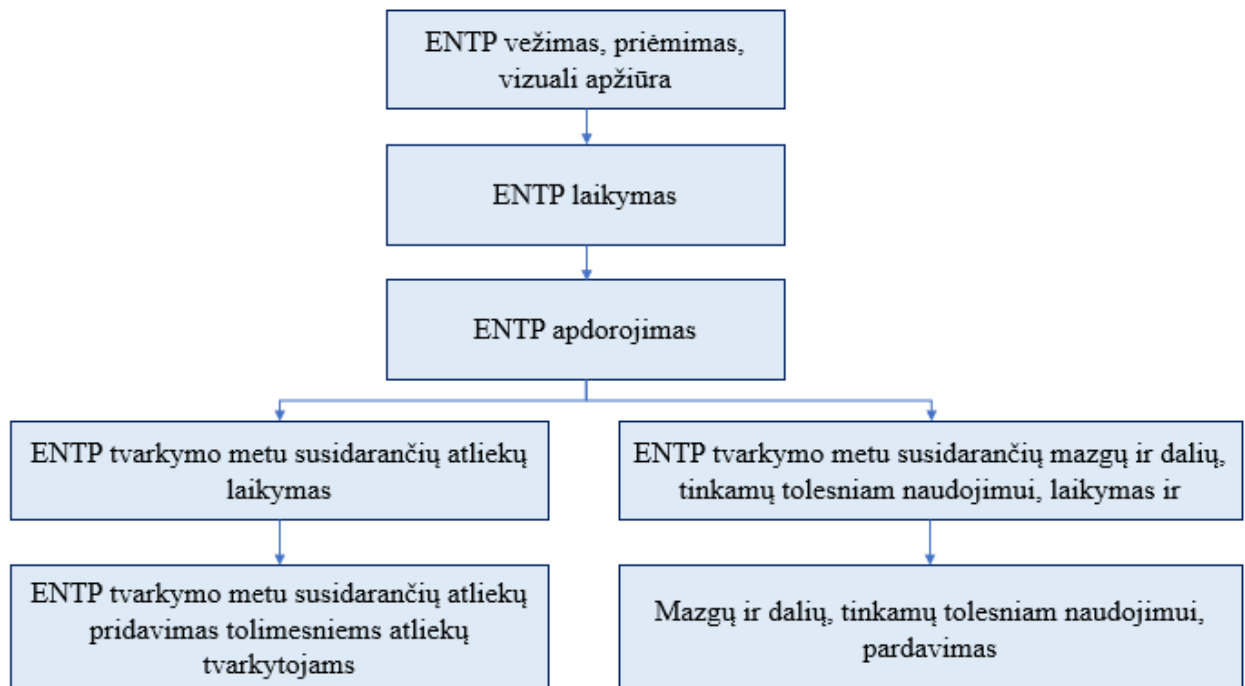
ENTP vežimas, priėmimas, vizuali apžiūra

ENTP laikymas

ENTP apdorojimas

ENTP tvarkymo metu susidarančių atliekų laikymas

ENTP tvarkymo metu susidarančių mazgų ir dalių, tinkamų tolesniam naudojimui, laikymas ir

ENTP tvarkymo metu susidarančių atliekų pridavimas tolimesniems atliekų tvarkytojams

Mazgų ir dalių, tinkamų tolesniam naudojimui, pardavimas